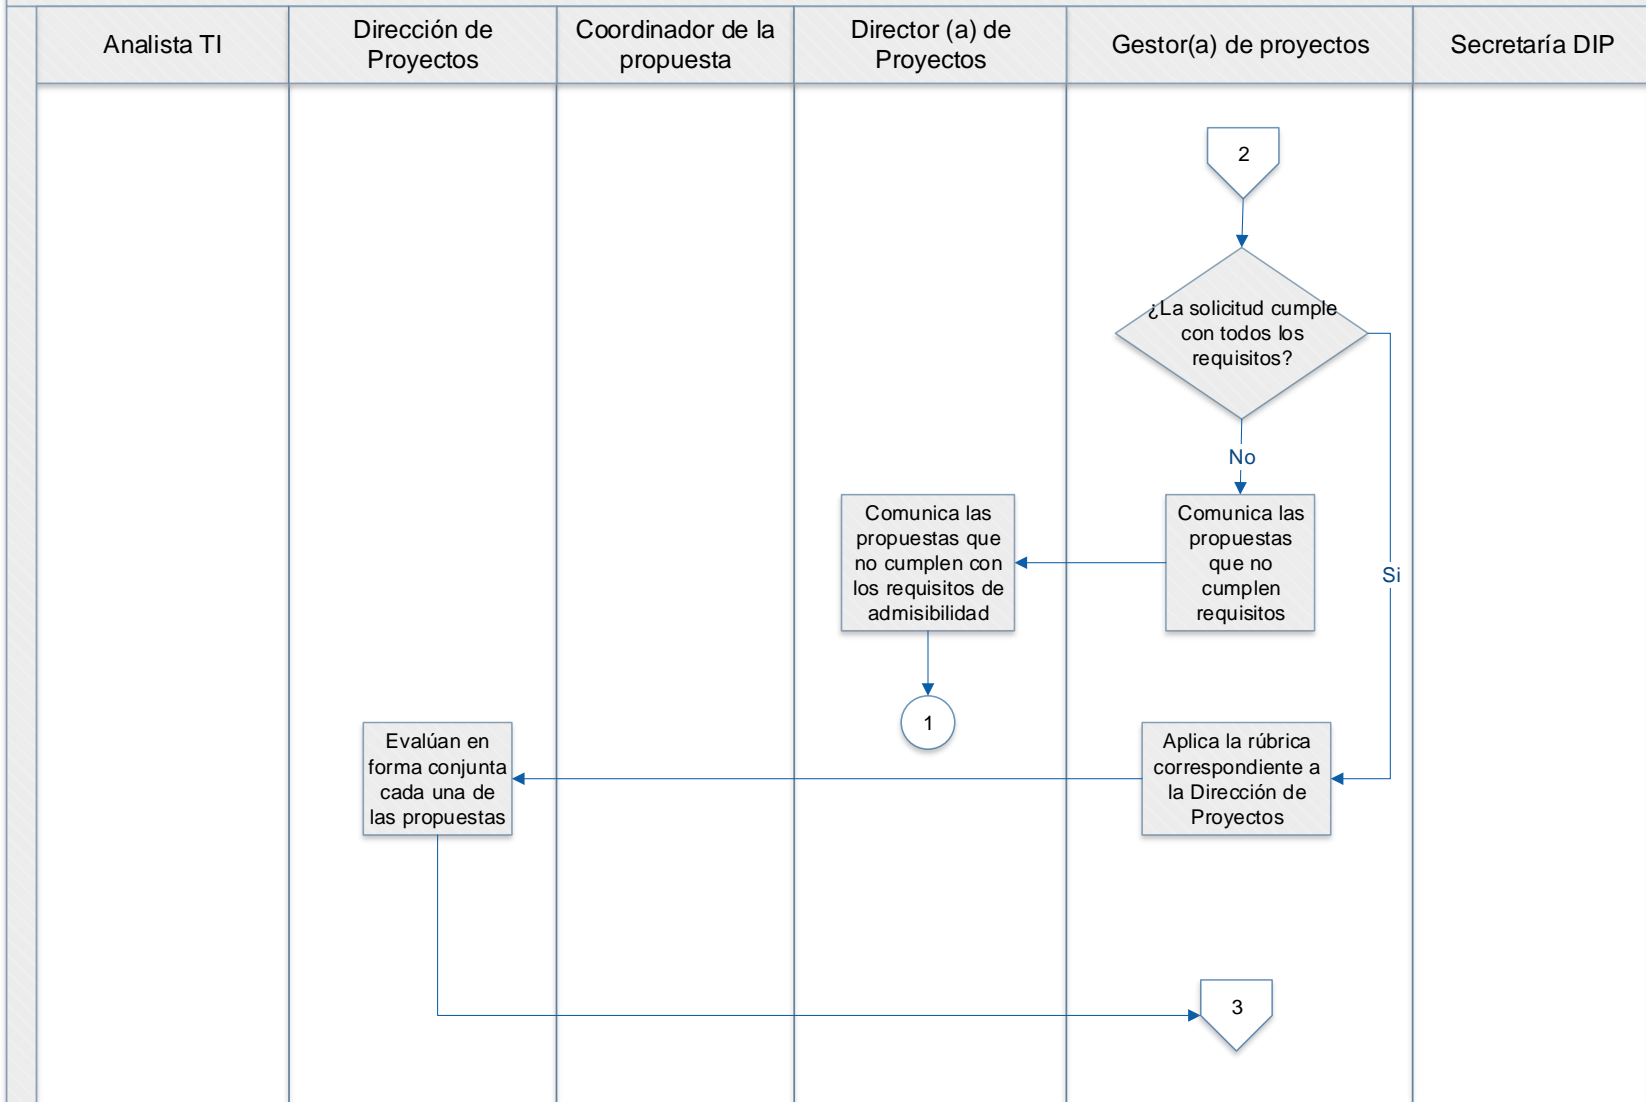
| Analista TI | Dirección de Proyectos | Coordinador de la propuesta | Director (a) de Proyectos | Gestor(a) de proyectos | Secretaría DIP |
|---|---|---|---|---|---|

2

¿La solicitud cumple con todos los requisitos?

No

Si

Comunica las propuestas que no cumplen requisitos

Comunica las propuestas que no cumplen con los requisitos de admisibilidad

1

Aplica la rúbrica correspondiente a la Dirección de Proyectos

Evalúan en forma conjunta cada una de las propuestas

3